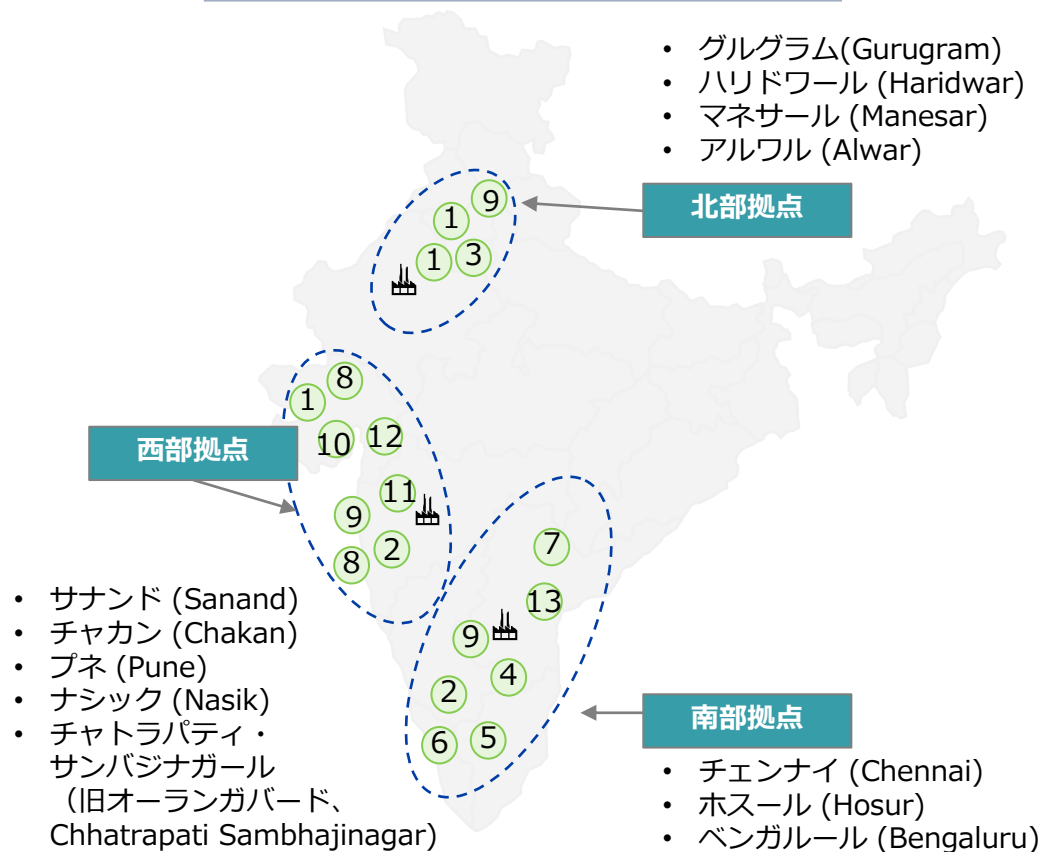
• グルグラム(Gurugram)
• ハリドワール (Haridwar)
• マネサール (Manesar)
• アルワル (Alwar)

北部拠点

9
1
1
3

西部拠点

8
1
10
12
11
9
2
8

南部拠点

7
13
9
4
2
6
5

• サナンド (Sanand)
• チャカン (Chakan)
• プネ (Pune)
• ナシック (Nasik)
• チャトラパティ・サンバジナガール（旧オーランガバード、Chhatrapati Sambhajinagar)

• チェンナイ (Chennai)
• ホスール (Hosur)
• ベンガルール (Bengaluru)